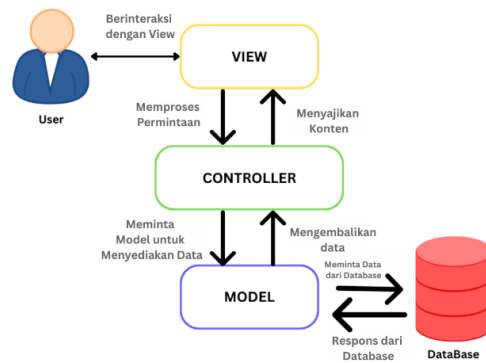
Berinteraksi dengan View

VIEW

User

Memproses Permintaan

Menyajikan Konten

CONTROLLER

Meminta Model untuk Menyediakan Data

Mengembalikan data

Meminta Data dari Database

MODEL

Respons dari Database

DataBase